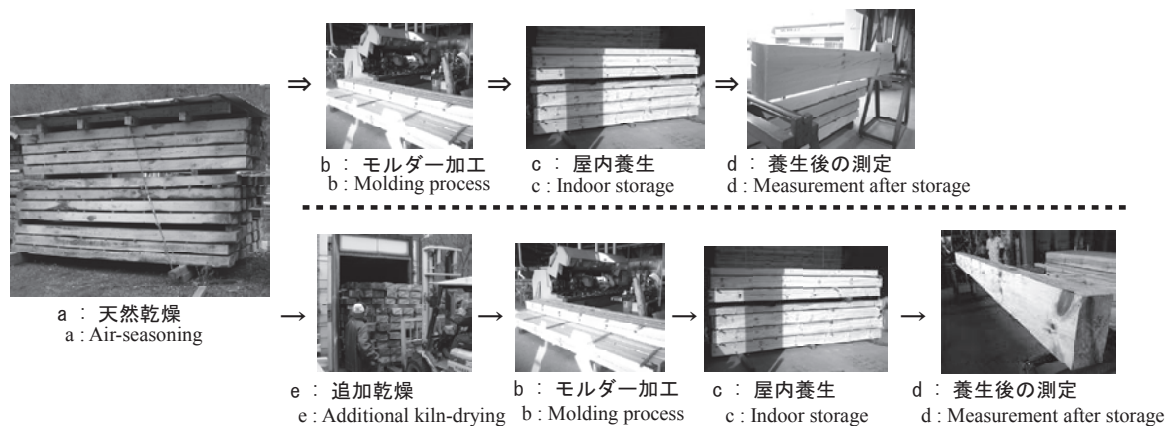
⇒ ⇒ ⇒

b ： モルダー加工
b : Molding process

c ： 屋内養生
c : Indoor storage

d ： 養生後の測定
d : Measurement after storage

a ： 天然乾燥
a : Air-seasoning

→ → → →

e ： 追加乾燥
e : Additional kiln-drying

b ： モルダー加工
b : Molding process

c ： 屋内養生
c : Indoor storage

d ： 養生後の測定
d : Measurement after storage